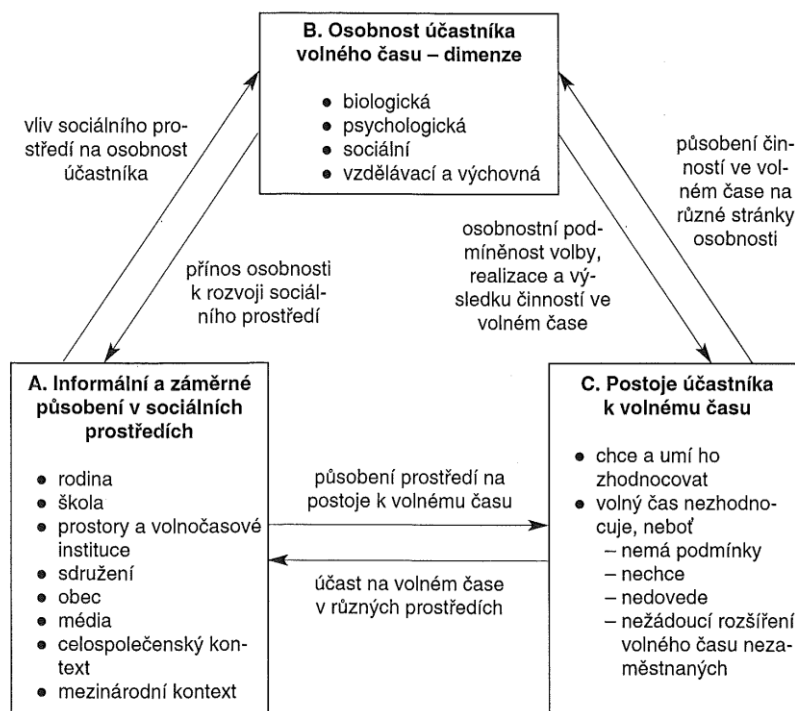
B. Osobnost účastníka volného času – dimenze

- biologická
- psychologická
- sociální
- vzdělávací a výchovná

vliv sociálního prostředí na osobnost účastníka

přínos osobnosti k rozvoji sociálního prostředí

působení činností ve volném čase na různé stránky osobnosti

osobnostní podmíněnost volby, realizace a výsledku činností ve volném čase

A. Informální a záměrné působení v sociálních prostředích

- rodina
- škola
- prostory a volnočasové instituce
- sdružení
- obec
- média
- celospolečenský kontext
- mezinárodní kontext

působení prostředí na postoje k volnému času

účast na volném čase v různých prostředích

C. Postoje účastníka k volnému času

- chce a umí ho zhodnocovat
- volný čas nezhodnocuje, neboť
  – nemá podmínky
  – nechce
  – nedovede
  – nežádoucí rozšíření volného času nezaměstnaných